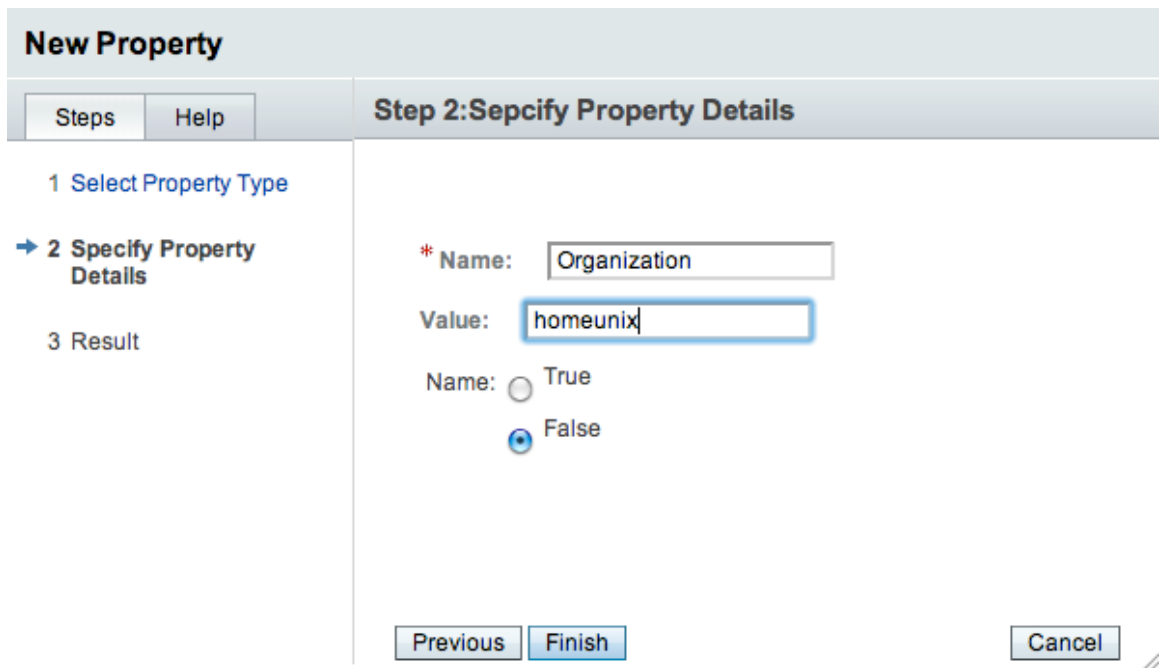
New Property

Steps Help

1 Select Property Type

2 Specify Property Details

3 Result

Step 2:Sepcify Property Details

* Name: Organization

Value: homeunix

Name: True

False

Previous Finish Cancel